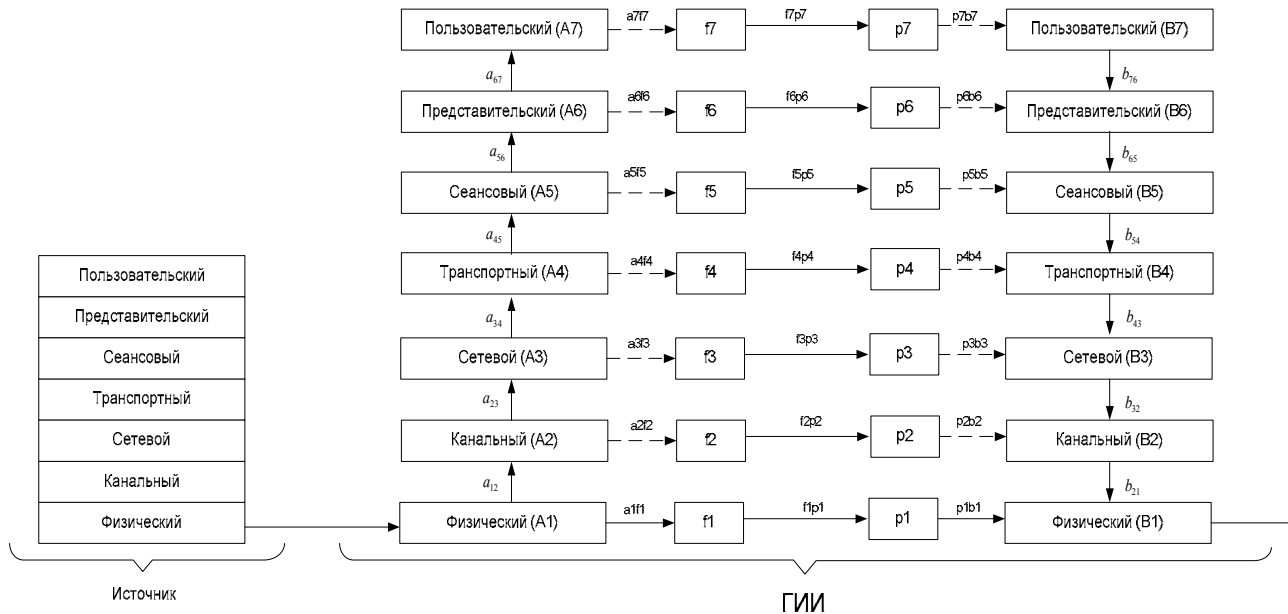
Пользовательский
Представительский
Сеансовый
Транспортный
Сетевой
Канальный
Физический

Источник

Пользовательский (A7) a7f7 f7 f7p7 p7 p7b7 Пользовательский (B7)
$a_{67}$ $b_{76}$
Представительский (A6) a6f6 f6 f6p6 p6 p6b6 Представительский (B6)
$a_{56}$ $b_{65}$
Сеансовый (A5) a5f5 f5 f5p5 p5 p5b5 Сеансовый (B5)
$a_{45}$ $b_{54}$
Транспортный (A4) a4f4 f4 f4p4 p4 p4b4 Транспортный (B4)
$a_{34}$ $b_{43}$
Сетевой (A3) a3f3 f3 f3p3 p3 p3b3 Сетевой (B3)
$a_{23}$ $b_{32}$
Канальный (A2) a2f2 f2 f2p2 p2 p2b2 Канальный (B2)
$a_{12}$ $b_{21}$
Физический (A1) a1f1 f1 f1p1 p1 p1b1 Физический (B1)

ГИИ